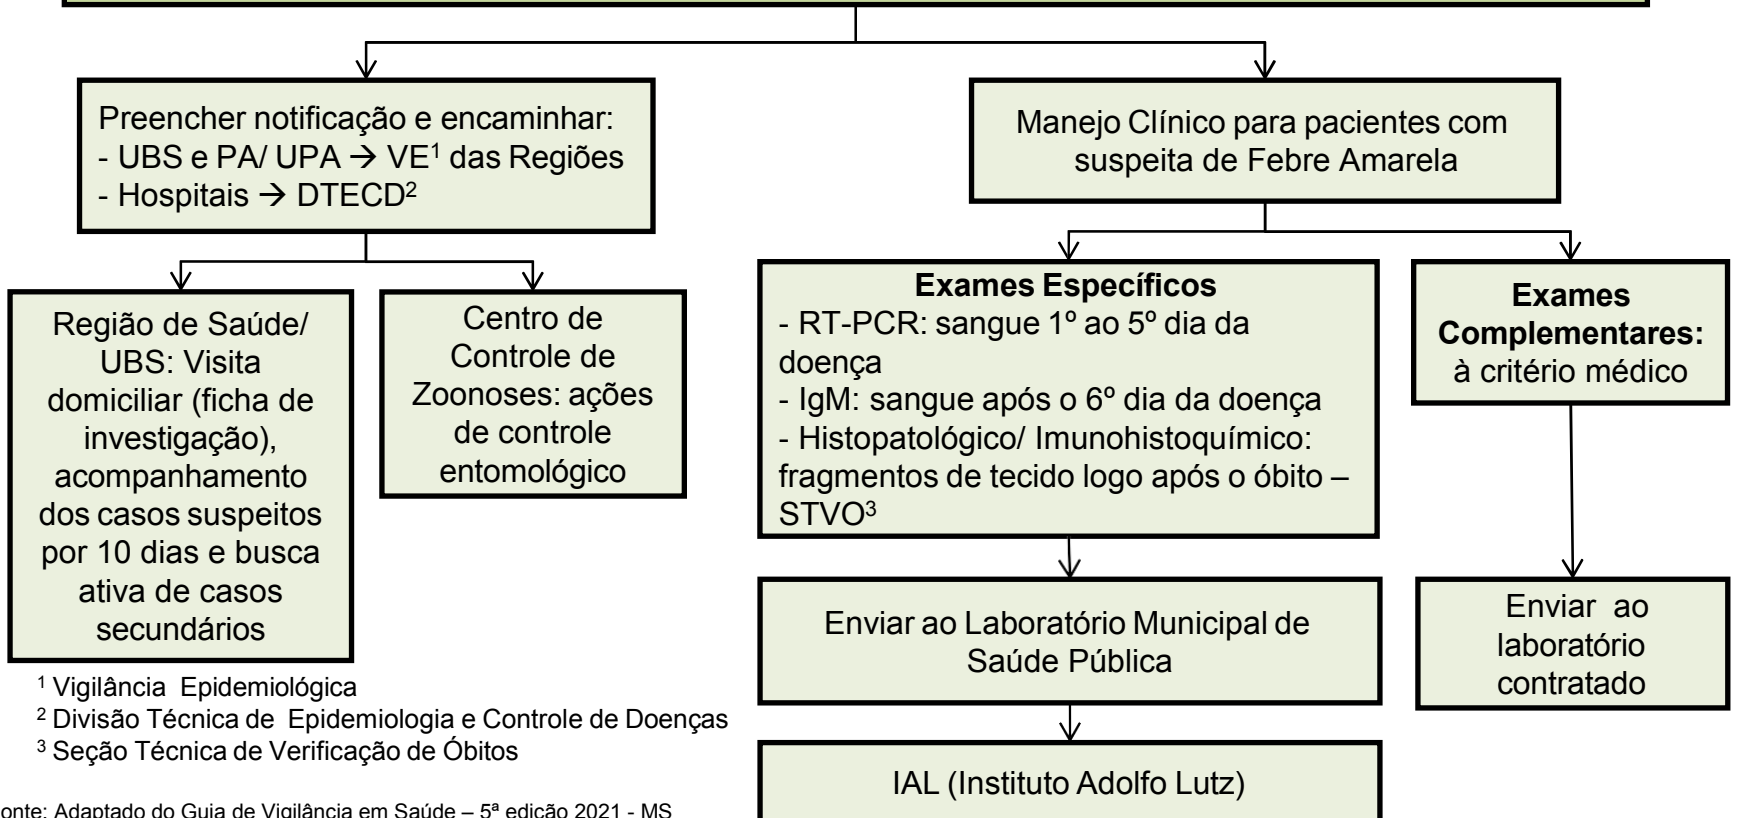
Preencher notificação e encaminhar:
- UBS e PA/ UPA → VE$^1$ das Regiões
- Hospitais → DTECD$^2$

Manejo Clínico para pacientes com suspeita de Febre Amarela

Região de Saúde/ UBS: Visita domiciliar (ficha de investigação), acompanhamento dos casos suspeitos por 10 dias e busca ativa de casos secundários

Centro de Controle de Zoonoses: ações de controle entomológico

**Exames Específicos**
- RT-PCR: sangue 1º ao 5º dia da doença
- IgM: sangue após o 6º dia da doença
- Histopatológico/ Imunohistoquímico: fragmentos de tecido logo após o óbito – STVO$^3$

**Exames Complementares:** à critério médico

Enviar ao Laboratório Municipal de Saúde Pública

Enviar ao laboratório contratado

IAL (Instituto Adolfo Lutz)

$^1$ Vigilância Epidemiológica
$^2$ Divisão Técnica de Epidemiologia e Controle de Doenças
$^3$ Seção Técnica de Verificação de Óbitos

onte: Adaptado do Guia de Vigilância em Saúde – 5ª edição 2021 - MS